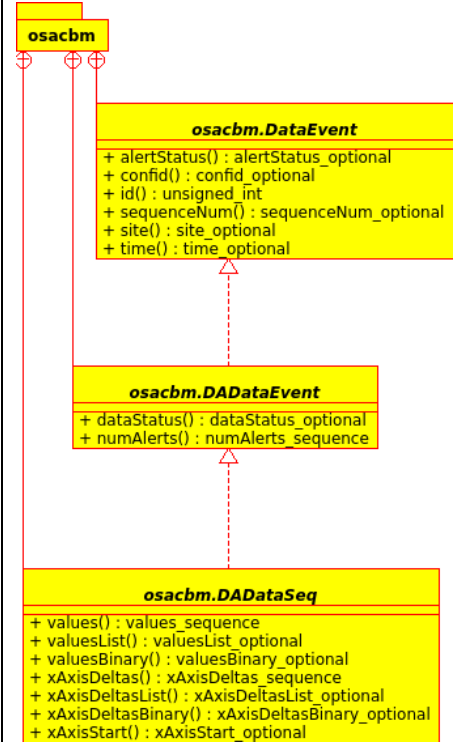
osacbm

osacbm.DataEvent

+ alertStatus() : alertStatus_optional
+ confid() : confid_optional
+ id() : unsigned_int
+ sequenceNum() : sequenceNum_optional
+ site() : site_optional
+ time() : time_optional

osacbm.DADataEvent

+ dataStatus() : dataStatus_optional
+ numAlerts() : numAlerts_sequence

osacbm.DADataSeq

+ values() : values_sequence
+ valuesList() : valuesList_optional
+ valuesBinary() : valuesBinary_optional
+ xAxisDeltas() : xAxisDeltas_sequence
+ xAxisDeltasList() : xAxisDeltasList_optional
+ xAxisDeltasBinary() : xAxisDeltasBinary_optional
+ xAxisStart() : xAxisStart_optional